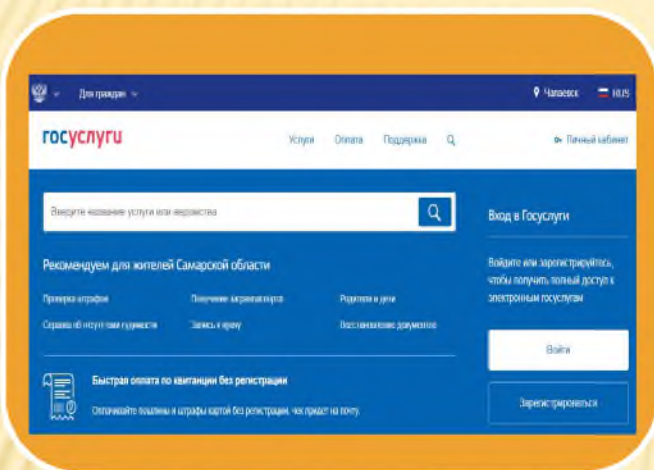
Для граждан

Чапаевск

RUS

госуслуги

Услуги

Оплата

Поддержка

Личный кабинет

Введите название услуги или ведомства

Вход в Госуслуги

Войдите или зарегистрируйтесь, чтобы получить полный доступ к электронным госуслугам

Войти

Зарегистрироваться

Рекомендуем для жителей Самарской области

Проверка штрафов

Получение загранпаспорта

Родителям и детям

Справка об отсутствии судимости

Запись к врачу

Восстановление документов

Быстрая оплата по квитанции без регистрации

Оплачивайте пошлины и штрафы картой без регистрации, чек придет на почту.